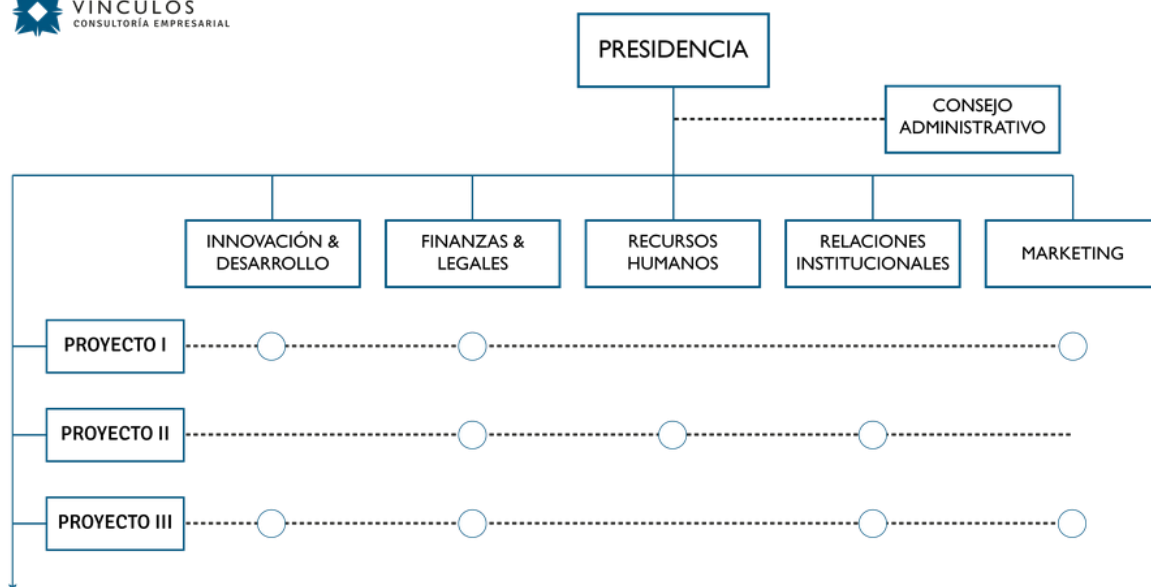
VINCULOS
CONSULTORÍA EMPRESARIAL

PRESIDENCIA

CONSEJO ADMINISTRATIVO

INNOVACIÓN & DESARROLLO

FINANZAS & LEGALES

RECURSOS HUMANOS

RELACIONES INSTITUCIONALES

MARKETING

PROYECTO I

PROYECTO II

PROYECTO III